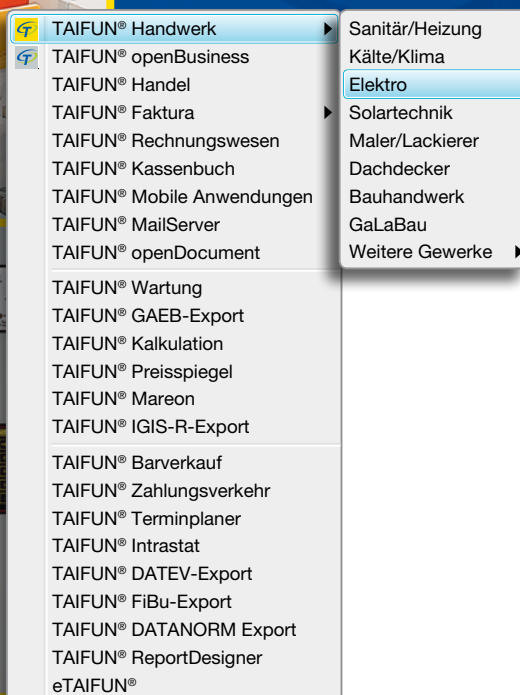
TAIFUN® Handwerk
TAIFUN® openBusiness
TAIFUN® Handel
TAIFUN® Faktura
TAIFUN® Rechnungswesen
TAIFUN® Kassenbuch
TAIFUN® Mobile Anwendungen
TAIFUN® MailServer
TAIFUN® openDocument

TAIFUN® Wartung
TAIFUN® GAEB-Export
TAIFUN® Kalkulation
TAIFUN® Preisspiegel
TAIFUN® Mareon
TAIFUN® IGIS-R-Export

TAIFUN® Barverkauf
TAIFUN® Zahlungsverkehr
TAIFUN® Terminplaner
TAIFUN® Intrastat
TAIFUN® DATEV-Export
TAIFUN® FiBu-Export
TAIFUN® DATANORM Export
TAIFUN® ReportDesigner
eTAIFUN®

Sanitär/Heizung
Kälte/Klima
Elektro
Solartechnik
Maler/Lackierer
Dachdecker
Bauhandwerk
GaLaBau
Weitere Gewerke